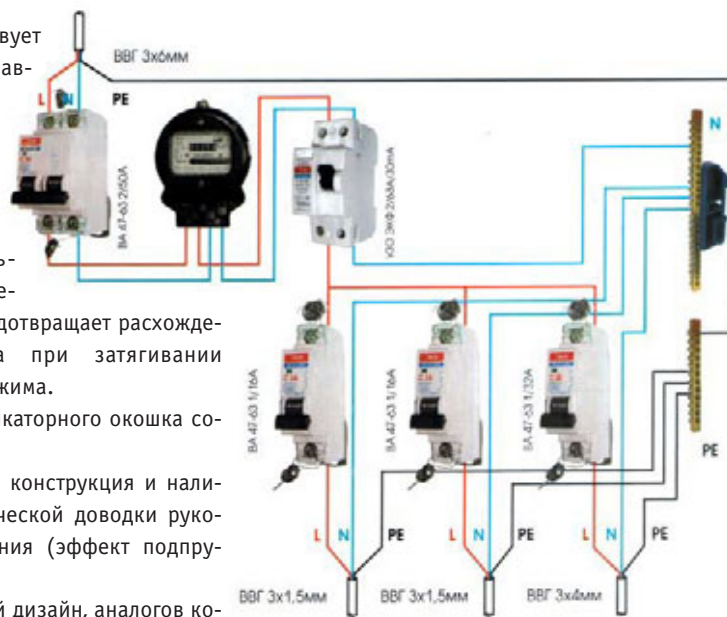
вует
ав-
L N PE
ВВГ 3х6мм
ВА 47-63 2/50А
АВДТ32 ЭКФ 2/40А/30mA
N
ь-
е-
дотвращает расхожде-
а при затягивании
жима.
каторного окошка со-
конструкция и нали-
ческой доводки руко-
ния (эффект подпру-
й дизайн, аналогов ко-
ВА 47-63 1/16А
ВА 47-63 1/16А
ВА 47-63 1/32А
L N PE
L N PE
L N PE
PE
ВВГ 3х1,5мм
ВВГ 3х1,5мм
ВВГ 3х4мм